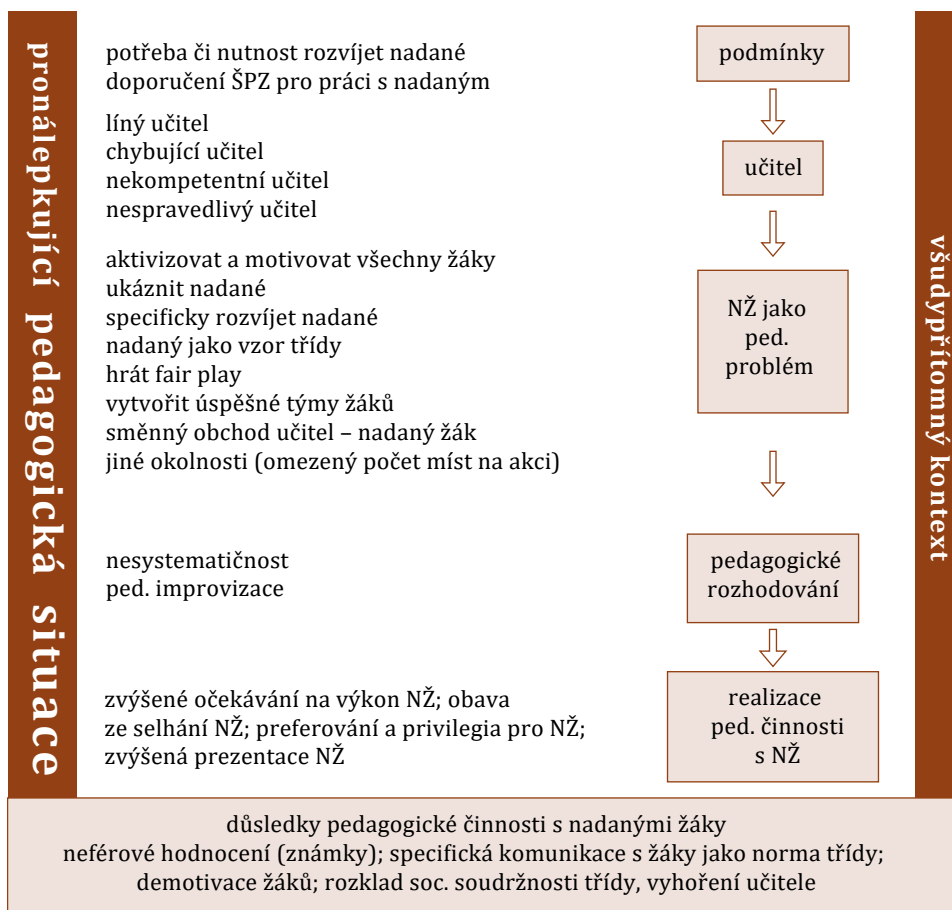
pronálepkující pedagogická situace

potřeba či nutnost rozvíjet nadané
doporučení ŠPZ pro práci s nadaným

podmínky

líný učitel
chybující učitel
nekompetentní učitel
nespravedlivý učitel

učitel

aktivizovat a motivovat všechny žáky
ukáznit nadané
specificky rozvíjet nadané
nadaný jako vzor třídy
hrát fair play
vytvořit úspěšné týmy žáků
směnný obchod učitel – nadaný žák
jiné okolnosti (omezený počet míst na akci)

NŽ jako ped. problém

nesystematičnost
ped. improvizace

pedagogické rozhodování

zvýšené očekávání na výkon NŽ; obava ze selhání NŽ; preferování a privilegia pro NŽ; zvýšená prezentace NŽ

realizace ped. činnosti s NŽ

všudypřítomný kontext

důsledky pedagogické činnosti s nadanými žáky
neférové hodnocení (známky); specifická komunikace s žáky jako norma třídy; demotivace žáků; rozklad soc. soudržnosti třídy, vyhoření učitele